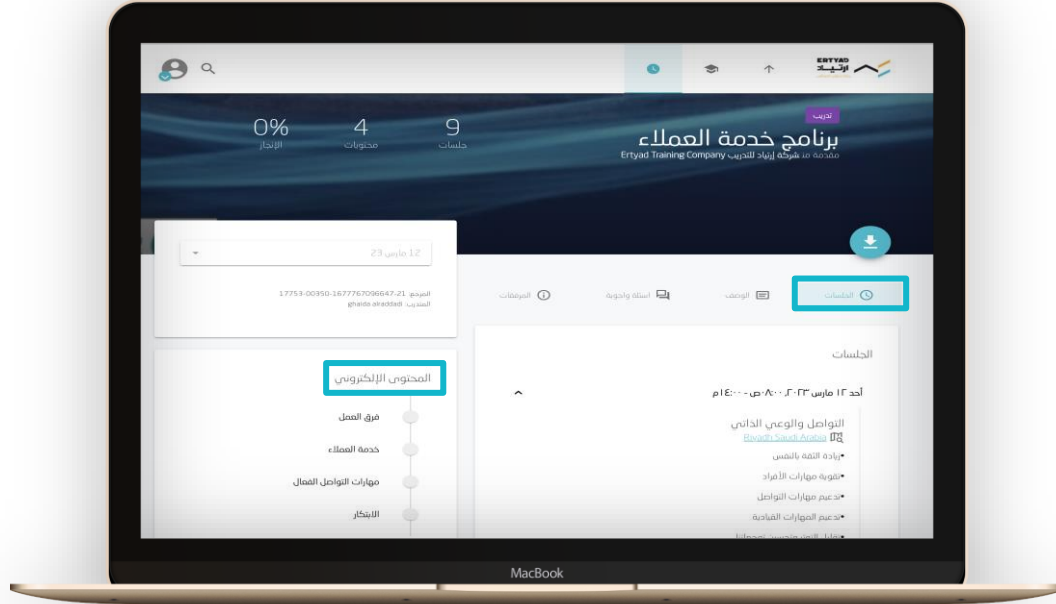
ERTYAD
ارتياد

تدريب
برنامج خدمة العملاء
مقدمة من شركة إرتياد للتدريب Ertyad Training Company

9
جلسات

4
محتويات

0%
الإنجاز

12 مارس 23

المرجع: 21-17753-00350-1677767096647
المدرب: ghaida alraddadi

الجلسات
الوصف
اسئلة واجوبة
المرفقات

الجلسات

أحد ١٢ مارس ٢٠٢٣، ٠٨:٠٠ص - ١٤:٠٠م

التواصل والوعي الذاتي
Riyadh Saudi Arabia
•زيادة الثقة بالنفس
•تقوية مهارات الأفراد
•تدعيم مهارات التواصل
•تدعيم المهارات القيادية
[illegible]

المحتوى الإلكتروني
فرق العمل
خدمة العملاء
مهارات التواصل الفعال
الابتكار

MacBook